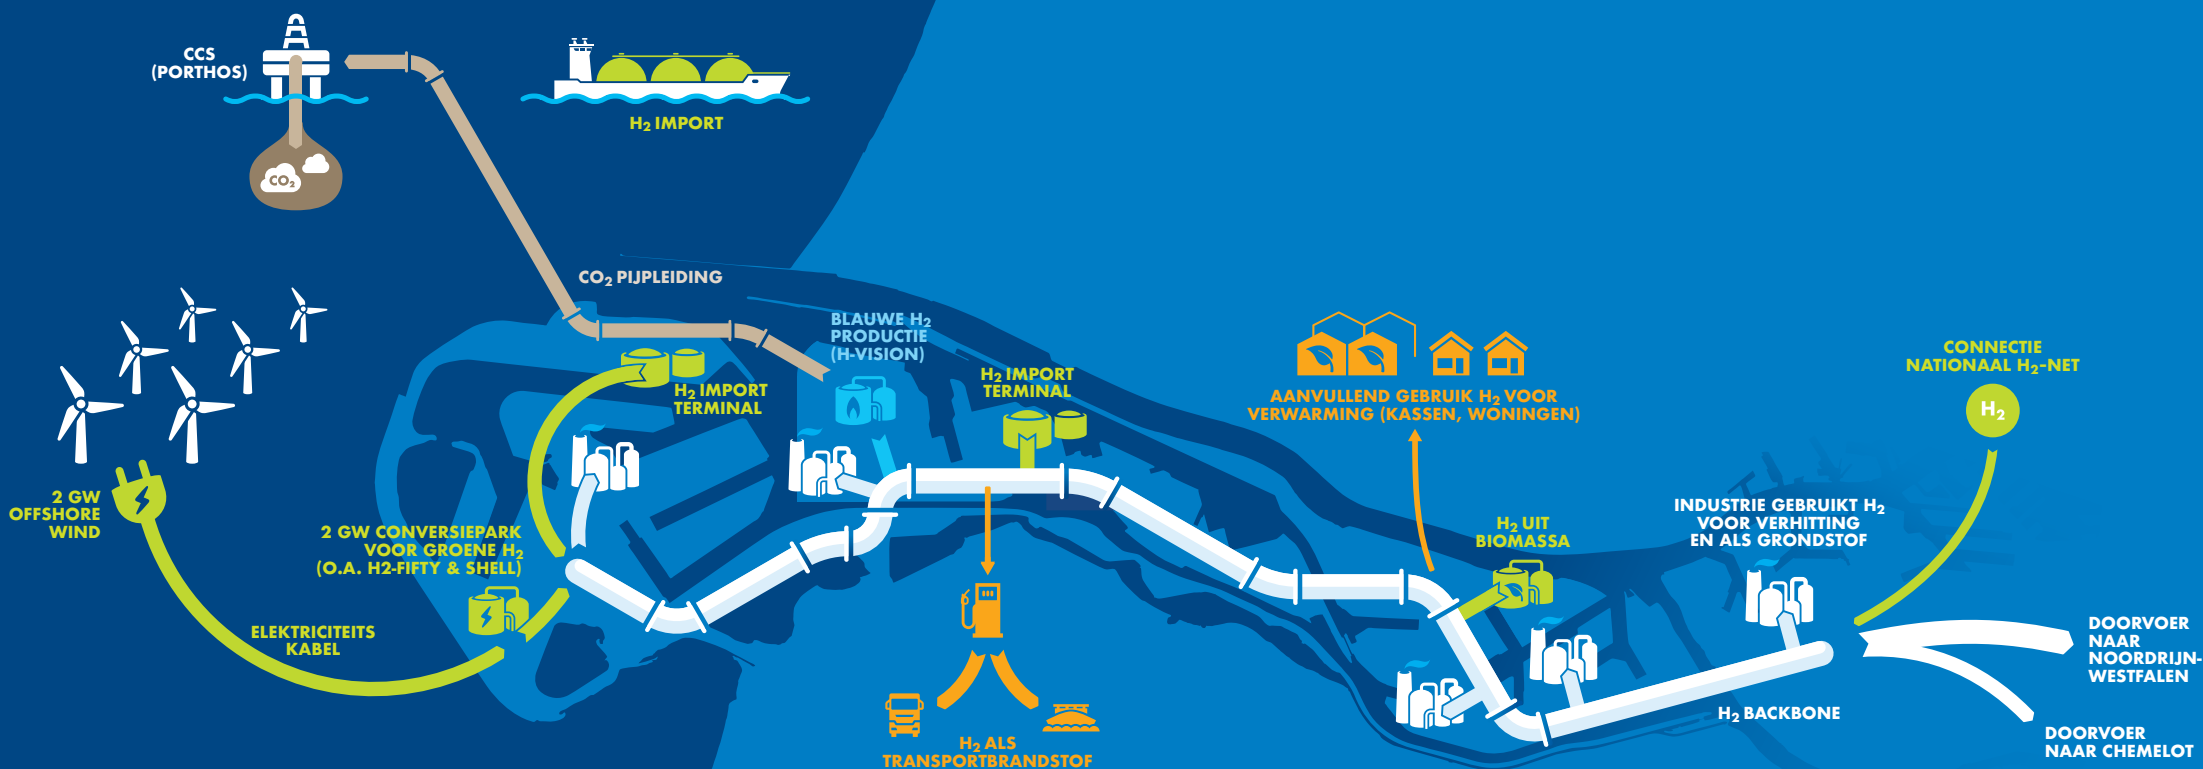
CCS
(PORTHOS)

$CO_2$

$H_2$ IMPORT

$CO_2$ PIJPLEIDING

BLAUWE $H_2$
PRODUCTIE
(H-VISION)

$H_2$ IMPORT
TERMINAL

$H_2$ IMPORT
TERMINAL

AANVULLEND GEBRUIK $H_2$ VOOR
VERWARMING (KASSEN, WONINGEN)

CONNECTIE
NATIONAAL $H_2$-NET

$H_2$

2 GW
OFFSHORE
WIND

2 GW CONVERSIEPARK
VOOR GROENE $H_2$
(O.A. H2-FIFTY & SHELL)

ELEKTRICITEITS
KABEL

$H_2$ UIT
BIOMASSA

INDUSTRIE GEBRUIKT $H_2$
VOOR VERHITTING
EN ALS GRONDSTOF

DOORVOER
NAAR
NOORDRIJN-
WESTFALEN

$H_2$ BACKBONE

DOORVOER
NAAR CHEMELOT

$H_2$ ALS
TRANSPORTBRANDSTOF